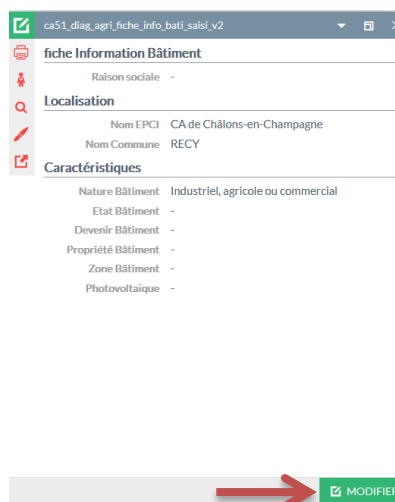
ca51_diag_agri_fiche_info_bati_saisi_v2

fiche Information Bâtiment

Raison sociale -

Localisation

Nom EPCI CA de Châlons-en-Champagne

Nom Commune RECY

Caractéristiques

Nature Bâtiment Industriel, agricole ou commercial

Etat Bâtiment -

Devenir Bâtiment -

Propriété Bâtiment -

Zone Bâtiment -

Photovoltaïque -

MODIFIER